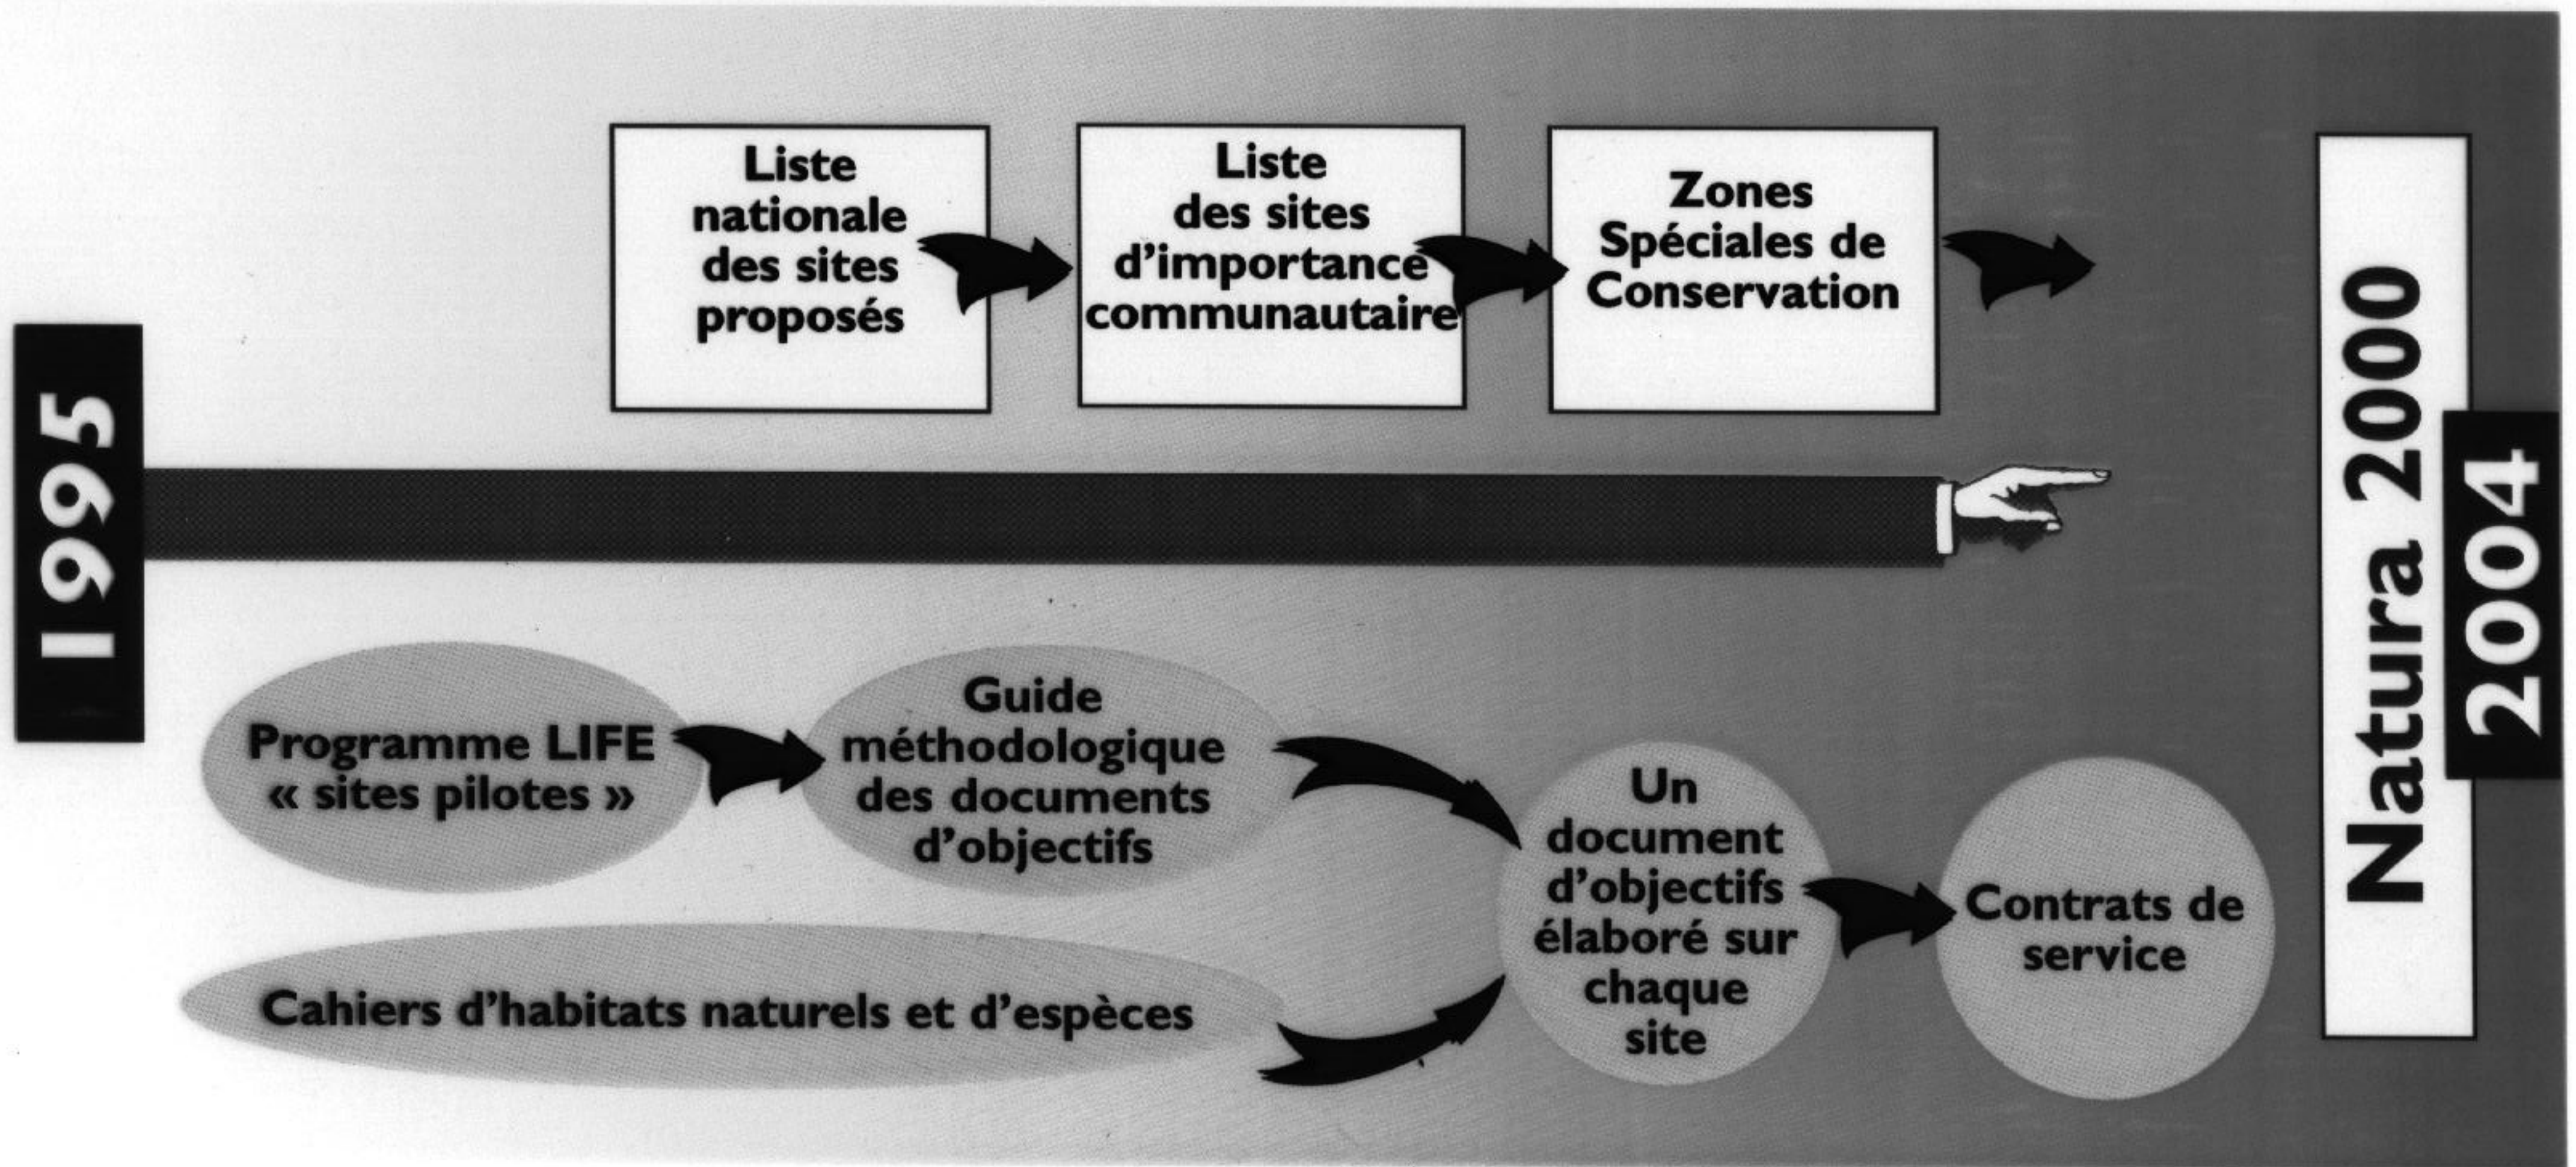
1995

Liste nationale des sites proposés

Liste des sites d'importance communautaire

Zones Spéciales de Conservation

Natura 2000

2004

Programme LIFE « sites pilotes »

Guide méthodologique des documents d'objectifs

Cahiers d'habitats naturels et d'espèces

Un document d'objectifs élaboré sur chaque site

Contrats de service